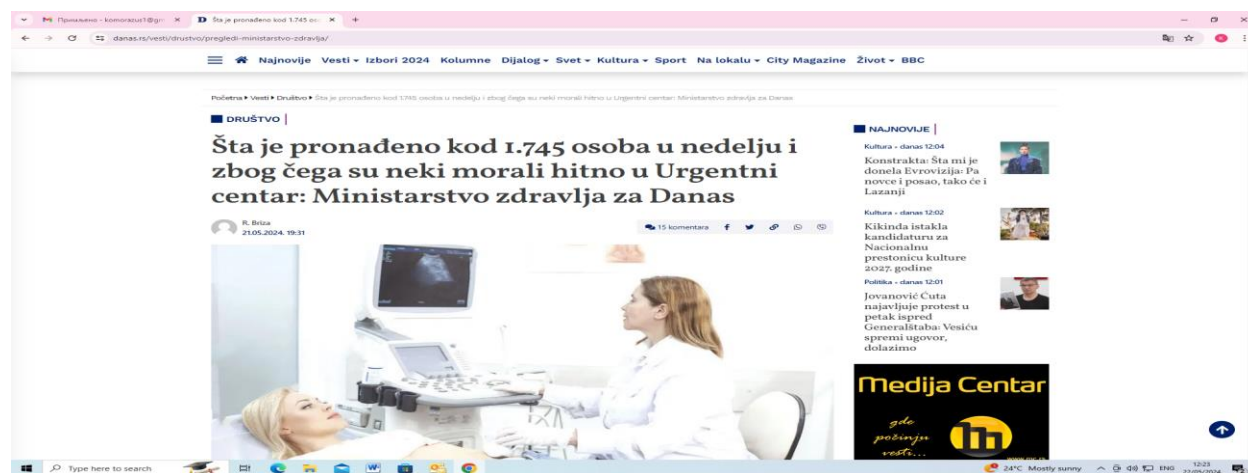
Примљено - komorazus1@gm... × Šta je pronađeno kod 1.745 os... × +

danas.rs/vesti/drustvo/pregledi-ministarstvo-zdravlja/

Najnovije Vesti Izbori 2024 Kolumne Dijalog Svet Kultura Sport Na lokalu City Magazine Život BBC

Početna ▸ Vesti ▸ Društvo ▸ Šta je pronađeno kod 1.745 osoba u nedelju i zbog čega su neki morali hitno u Urgentni centar: Ministarstvo zdravlja za Danas

DRUŠTVO

Šta je pronađeno kod 1.745 osoba u nedelju i zbog čega su neki morali hitno u Urgentni centar: Ministarstvo zdravlja za Danas

R. Briza
21.05.2024. 19:31

15 komentara

NAJNOVIJE

Kultura • danas 12:04
Konstrakta: Šta mi je donela Evrovizija: Pa novce i posao, tako će i Lazanji

Kultura • danas 12:02
Kikinda istakla kandidaturu za Nacionalnu prestonicu kulture 2027. godine

Politika • danas 12:01
Jovanović Ćuta najavljuje protest u petak ispred Generalštaba: Vesiću spremi ugovor, dolazimo

Medija Centar
gde počinju vesti...

Type here to search

24°C Mostly sunny ENG 12:23 21/05/2024